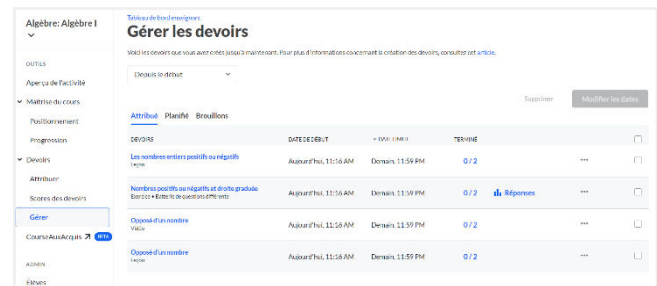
Algèbre: Algèbre I

OUTILS

Aperçu de l'activité

Maîtrise du cours

Positionnement

Progression

Devoirs

Attribuer

Scores des devoirs

Gérer

CourseAuxAcquis BETA

ADMIN

Élèves

Tableau de bord enseignant

Gérer les devoirs

Voici les devoirs que vous avez créés jusqu'à maintenant. Pour plus d'informations concernant la création des devoirs, consultez cet article.

Depuis le début

Attribué Planifié Brouillons

Supprimer Modifier les dates

| DEVOIRS | DATE DE DÉBUT | DATE LIMITE | TERMINÉ | | | |
|---|---|---|---|---|---|---|
| Les nombres entiers positifs ou négatifs Leçon | Aujourd'hui, 11:16 AM | Demain, 11:59 PM | 0 / 2 | | ••• | |
| Nombres positifs ou négatifs et droite graduée Exercice • Batterie de questions différente | Aujourd'hui, 11:16 AM | Demain, 11:59 PM | 0 / 2 | Réponses | ••• | |
| Opposé d'un nombre Vidéo | Aujourd'hui, 11:16 AM | Demain, 11:59 PM | 0 / 2 | | ••• | |
| Opposé d'un nombre Leçon | Aujourd'hui, 11:16 AM | Demain, 11:59 PM | 0 / 2 | | ••• | |